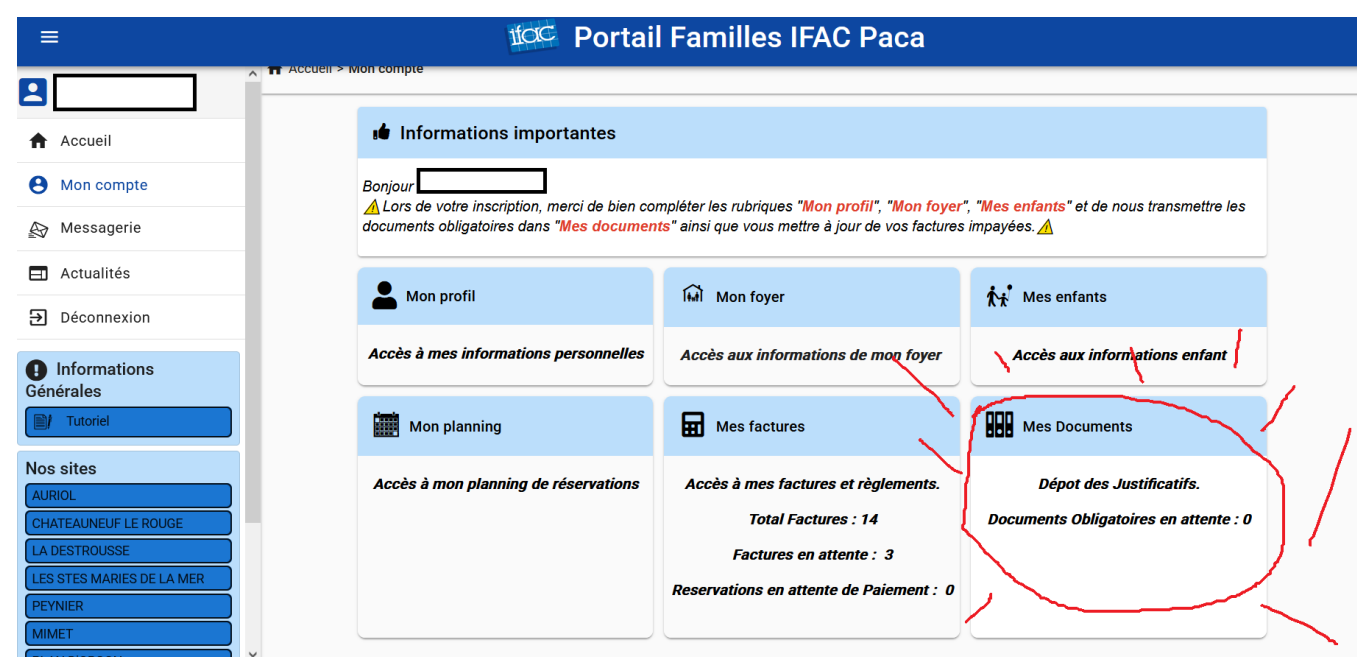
ifac Portail Familles IFAC Paca

Accueil > Mon compte

Accueil

Mon compte

Messagerie

Actualités

Déconnexion

Informations Générales

Tutoriel

Nos sites

AURIOL

CHATEAUNEUF LE ROUGE

LA DESTROUSSE

LES STES MARIES DE LA MER

PEYNIER

MIMET

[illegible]

Informations importantes

Bonjour

⚠ Lors de votre inscription, merci de bien compléter les rubriques "Mon profil", "Mon foyer", "Mes enfants" et de nous transmettre les documents obligatoires dans "Mes documents" ainsi que vous mettre à jour de vos factures impayées.⚠

Mon profil

Accès à mes informations personnelles

Mon foyer

Accès aux informations de mon foyer

Mes enfants

Accès aux informations enfant

Mon planning

Accès à mon planning de réservations

Mes factures

Accès à mes factures et règlements.

Total Factures : 14

Factures en attente : 3

Reservations en attente de Paiement : 0

Mes Documents

Dépot des Justificatifs.

Documents Obligatoires en attente : 0